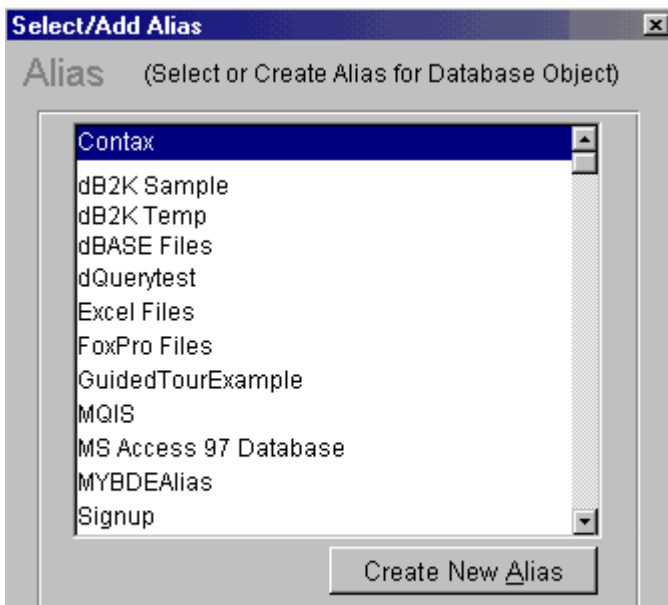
Select/Add Alias

Alias (Select or Create Alias for Database Object)

Contax
dB2K Sample
dB2K Temp
dBASE Files
dQuerytest
Excel Files
FoxPro Files
GuidedTourExample
MQIS
MS Access 97 Database
MYBDEAlias
Signup

Create New Alias